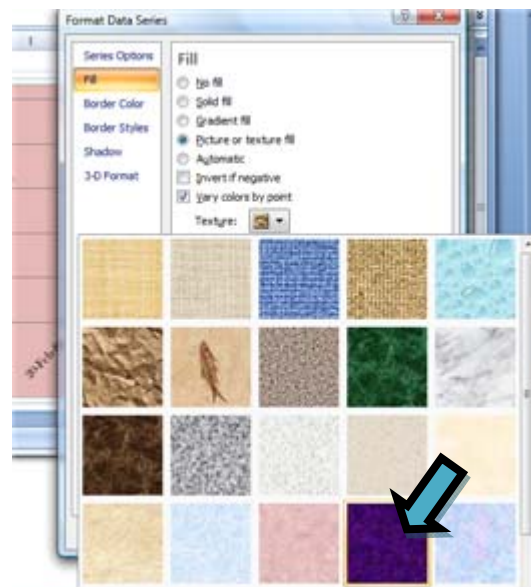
Format Data Series

Series Options
Fill
Border Color
Border Styles
Shadow
3-D Format

Fill
No fill
Solid fill
Gradient fill
Picture or texture fill
Automatic
Invert if negative
Vary colors by point
Texture: